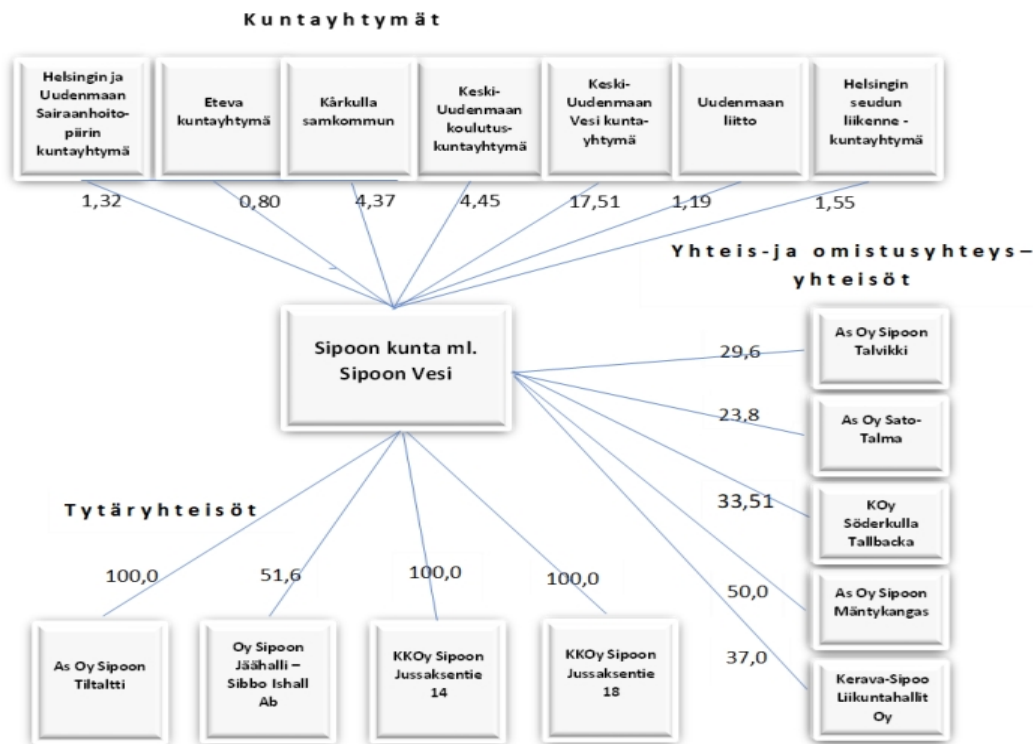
Kuntayhtymät

Helsingin ja Uudenmaan Sairaanhoitopiirin kuntayhtymä

Eteva kuntayhtymä

Kårkulla samkommun

Keski-Uudenmaan koulutuskuntayhtymä

Keski-Uudenmaan Vesi kuntayhtymä

Uudenmaan liitto

Helsingin seudun liikenne -kuntayhtymä

1,32 0,80 4,37 4,45 17,51 1,19 1,55

Yhteis-ja omistusyhteysyhteisöt

Sipoon kunta ml. Sipoon Vesi

29,6 As Oy Sipoon Talvikki

23,8 As Oy Sato-Talma

33,51 KOy Söderkulla Tallbacka

50,0 As Oy Sipoon Mäntykangas

37,0 Kerava-Sipoo Liikuntahallit Oy

Tytäryhteisöt

100,0 As Oy Sipoon Tiltaltti

51,6 Oy Sipoon Jäähalli – Sibbo Ishall Ab

100,0 KKOy Sipoon Jussaksentie 14

100,0 KKOy Sipoon Jussaksentie 18